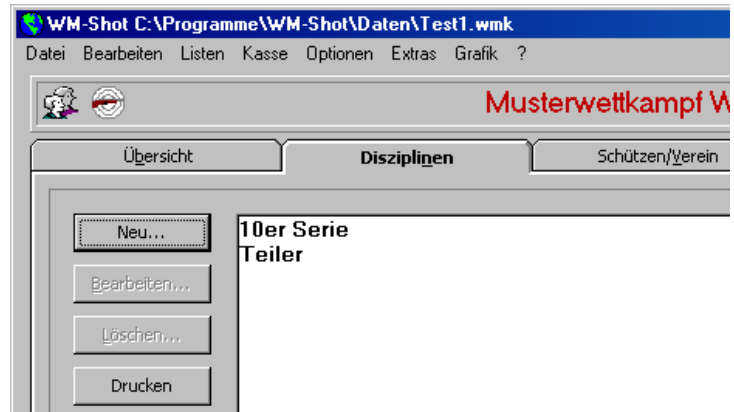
WM-Shot C:\Programme\WM-Shot\Daten\Test1.wmk

Datei Bearbeiten Listen Kasse Optionen Extras Grafik ?

Musterwettkampf W

Übersicht | Disziplinen | Schützen/Verein

Neu...

Bearbeiten...

Löschen...

Drucken

10er Serie
Teiler